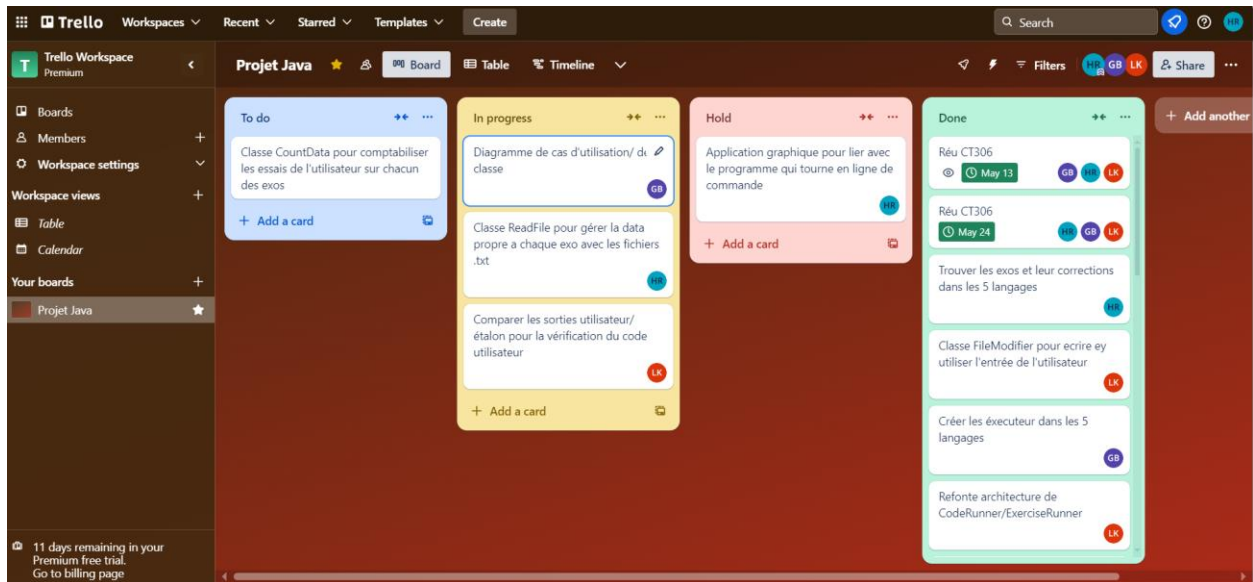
Trello Workspaces Recent Starred Templates Create

Search

HR

Trello Workspace
Premium

Boards
Members
Workspace settings
Workspace views
Table
Calendar
Your boards
Projet Java

11 days remaining in your Premium free trial.
Go to billing page

Projet Java Board Table Timeline

Filters HR GB LK Share

To do

Classe CountData pour comptabiliser les essais de l'utilisateur sur chacun des exos

+ Add a card

In progress

Diagramme de cas d'utilisation/ de classe
GB

Classe ReadFile pour gérer la data propre a chaque exo avec les fichiers .txt
HR

Comparer les sorties utilisateur/ étalon pour la vérification du code utilisateur
LK

+ Add a card

Hold

Application graphique pour lier avec le programme qui tourne en ligne de commande
HR

+ Add a card

Done

Réu CT306
May 13
GB HR LK

Réu CT306
May 24
HR GB LK

Trouver les exos et leur corrections dans les 5 langages
HR

Classe FileModifier pour ecrire ey utiliser l'entrée de l'utilisateur
LK

Créer les éxecuteur dans les 5 langages
GB

Refonte architecture de CodeRunner/ExerciseRunner
LK

+ Add another